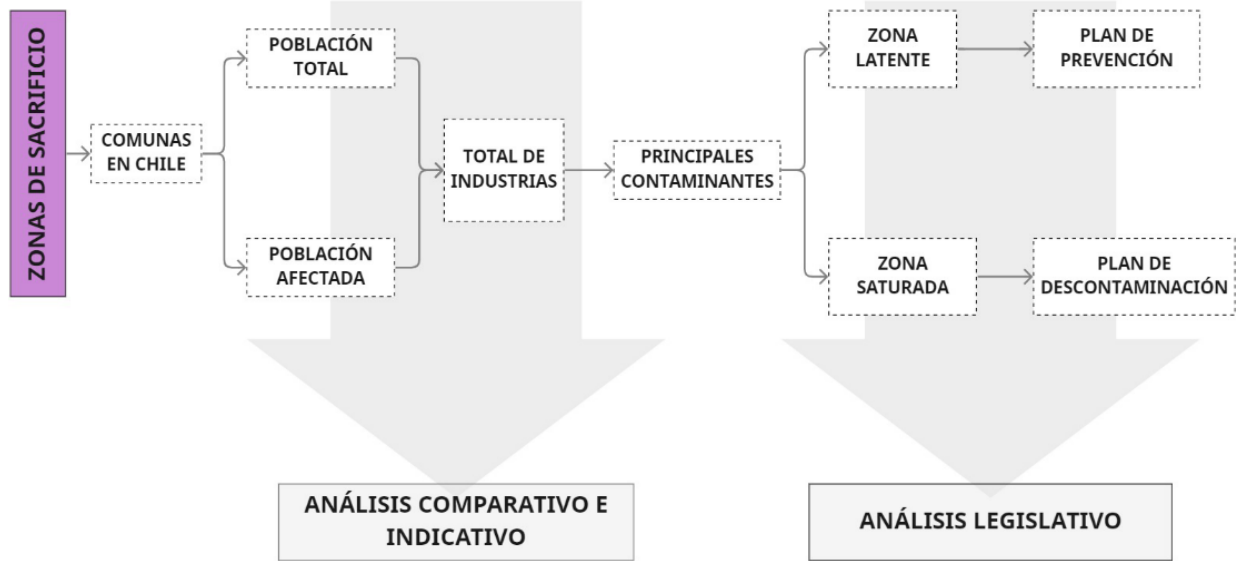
ZONAS DE SACRIFICIO

COMUNAS EN CHILE

POBLACIÓN TOTAL

POBLACIÓN AFECTADA

TOTAL DE INDUSTRIAS

PRINCIPALES CONTAMINANTES

ZONA LATENTE

PLAN DE PREVENCIÓN

ZONA SATURADA

PLAN DE DESCONTAMINACIÓN

ANÁLISIS COMPARATIVO E INDICATIVO

ANÁLISIS LEGISLATIVO